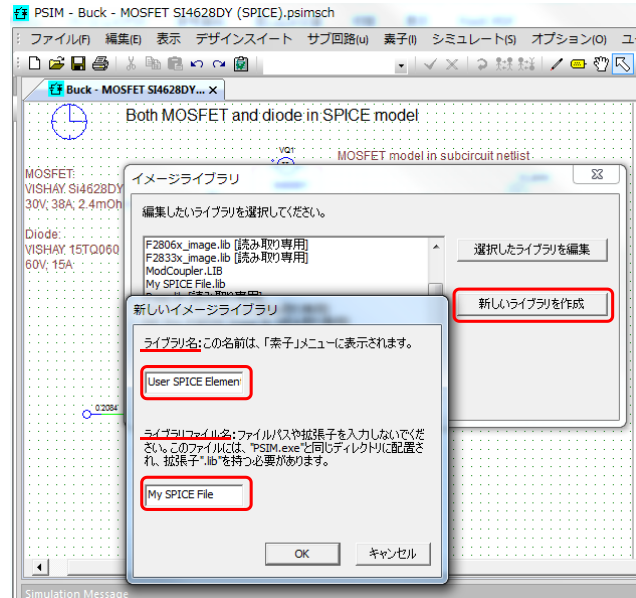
PSIM - Buck - MOSFET SI4628DY (SPICE).psimsch

ファイル(F) 編集(E) 表示 デザインスイート サブ回路(u) 素子(V) シミュレート(S) オプション(O) ユ

Buck - MOSFET SI4628DY... ×

Both MOSFET and diode in SPICE model

VQ1

MOSFET model in subcircuit netlist

MOSFET:
VISHAY Si4628DY
30V; 38A; 2.4mOh

Diode:
VISHAY 15TQ060
60V; 15A

イメージライブラリ

編集したいライブラリを選択してください。

F2806x_image.lib [読み取り専用]
F2833x_image.lib [読み取り専用]
ModCoupler.LIB
My SPICE File.lib

選択したライブラリを編集

新しいライブラリを作成

新しいイメージライブラリ

ライブラリ名: この名前は、「素子」メニューに表示されます。

User SPICE Element

ライブラリファイル名: ファイルパスや拡張子を入力しないでください。このファイルには、"PSIM.exe"と同じディレクトリに配置され、拡張子".lib"を持つ必要があります。

My SPICE File

OK

キャンセル

Simulation Message